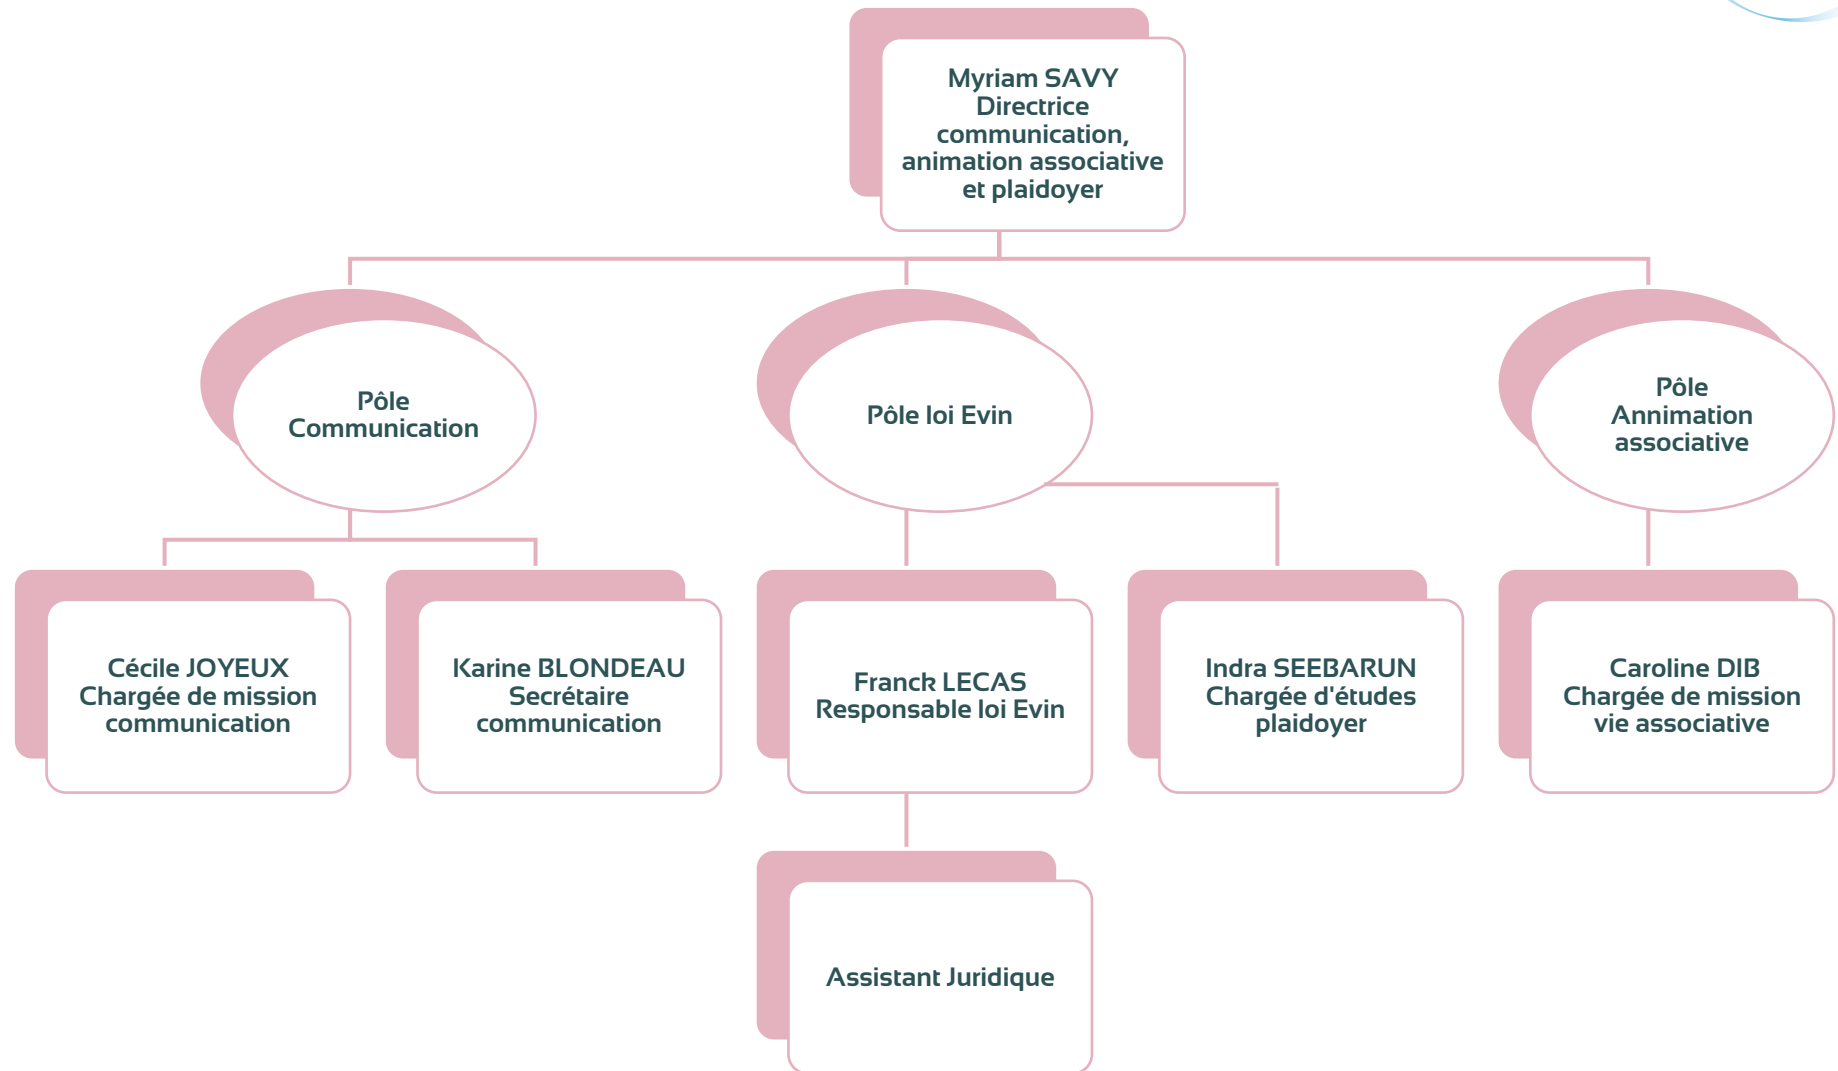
Myriam SAVY
Directrice communication, animation associative et plaidoyer

Pôle Communication

Pôle loi Evin

Pôle Annimation associative

Cécile JOYEUX
Chargée de mission communication

Karine BLONDEAU
Secrétaire communication

Franck LECAS
Responsable loi Evin

Indra SEEBARUN
Chargée d'études plaidoyer

Caroline DIB
Chargée de mission vie associative

Assistant Juridique